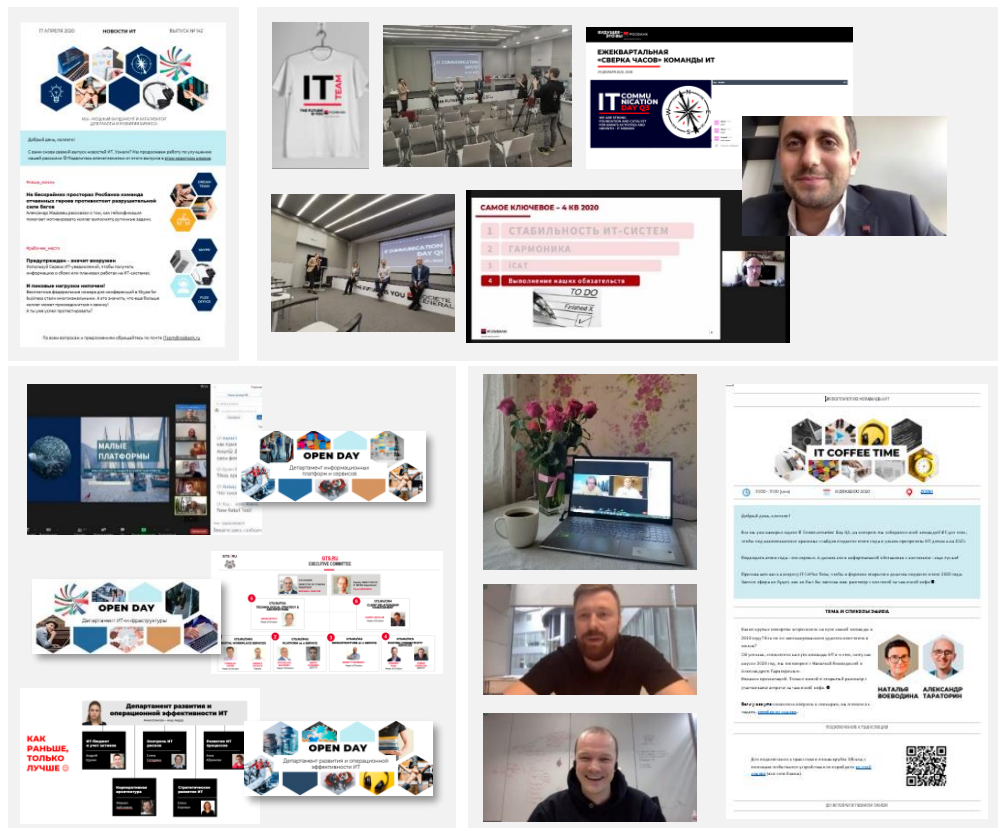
17 АПРЕЛЯ 2020 НОВОСТИ ИТ ВЫПУСК №2

Добрый день, коллеги!

На бескрайних просторах Росбанка команда отчаянных героев противостоит разрушительной силе багов

Предупрежден – значит вооружен

И пиковые нагрузки нипочем!

IT TEAM

IT COMMUNICATION DAY Q1

ЕЖЕКВАРТАЛЬНАЯ «СВЕРКА ЧАСОВ» КОМАНДЫ ИТ

IT COMMUNICATION DAY Q1

IT COMMUNICATION DAY Q1

САМОЕ КЛЮЧЕВОЕ – 4 КВ 2020

1 СТАБИЛЬНОСТЬ ИТ-СИСТЕМ
2 ГАРМОНИКА
3 ICAT
4 Выполнение наших обязательств

TO DO

Finished

МАЛЫЕ ПЛАТФОРМЫ

OPEN DAY
Департамент информационных платформ и сервисов

EXECUTIVE COMMITTEE

OPEN DAY
Департамент ИТ инфраструктуры

Департамент развития и операционной эффективности ИТ

КАК РАНЬШЕ, ТОЛЬКО ЛУЧШЕ

OPEN DAY
Департамент развития и операционной эффективности ИТ

IT COFFEE TIME

ТЕМА И СПИКЕРЫ ЭФИРА

НАТАЛЬЯ ВОЕВОДИНА
АЛЕКСАНДР ТАРАТОРИН